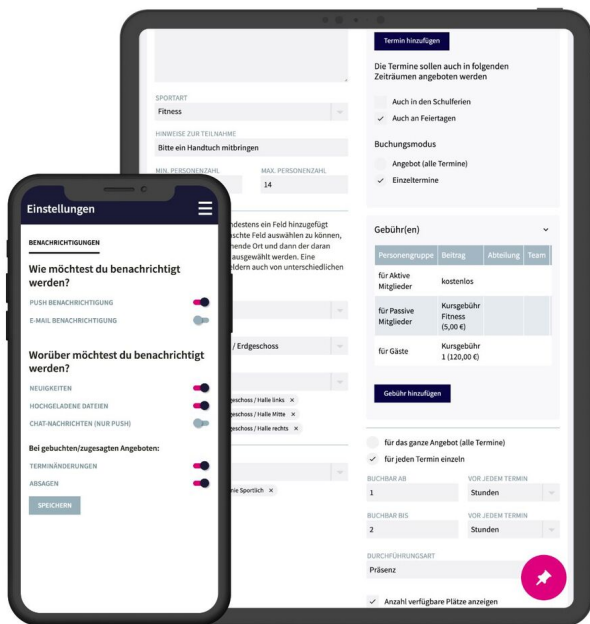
Termin hinzufügen

Die Termine sollen auch in folgenden Zeiträumen angeboten werden

Auch in den Schulferien

Auch an Feiertagen

Buchungsmodus

Angebot (alle Termine)

Einzeltermine

SPORTART
Fitness

HINWEISE ZUR TEILNAHME
Bitte ein Handtuch mitbringen

MIN. PERSONENZAHL

MAX. PERSONENZAHL
14

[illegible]ndestens ein Feld hinzugefügt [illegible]schte Feld auswählen zu können, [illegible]hende Ort und dann der daran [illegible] ausgewählt werden. Eine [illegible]ldern auch von unterschiedlichen

/ Erdgeschoss

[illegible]geschoss / Halle links ×
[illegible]geschoss / Halle Mitte ×
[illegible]geschoss / Halle rechts ×

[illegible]nie Sportlich ×

Gebühr(en)

| Personengruppe | Beitrag | Abteilung | Team |
|---|---|---|---|
| für Aktive Mitglieder | kostenlos | | |
| für Passive Mitglieder | Kursgebühr Fitness (5,00 €) | | |
| für Gäste | Kursgebühr 1 (120,00 €) | | |

Gebühr hinzufügen

für das ganze Angebot (alle Termine)

für jeden Termin einzeln

BUCHBAR AB
1

VOR JEDEM TERMIN
Stunden

BUCHBAR BIS
2

VOR JEDEM TERMIN
Stunden

DURCHFÜHRUNGSART
Präsenz

Anzahl verfügbare Plätze anzeigen

Einstellungen

BENACHRICHTIGUNGEN

Wie möchtest du benachrichtigt werden?

PUSH BENACHRICHTIGUNG

E-MAIL BENACHRICHTIGUNG

Worüber möchtest du benachrichtigt werden?

NEUIGKEITEN

HOCHGELADENE DATEIEN

CHAT-NACHRICHTEN (NUR PUSH)

Bei gebuchten/zugesagten Angeboten:

TERMINÄNDERUNGEN

ABSAGEN

SPEICHERN